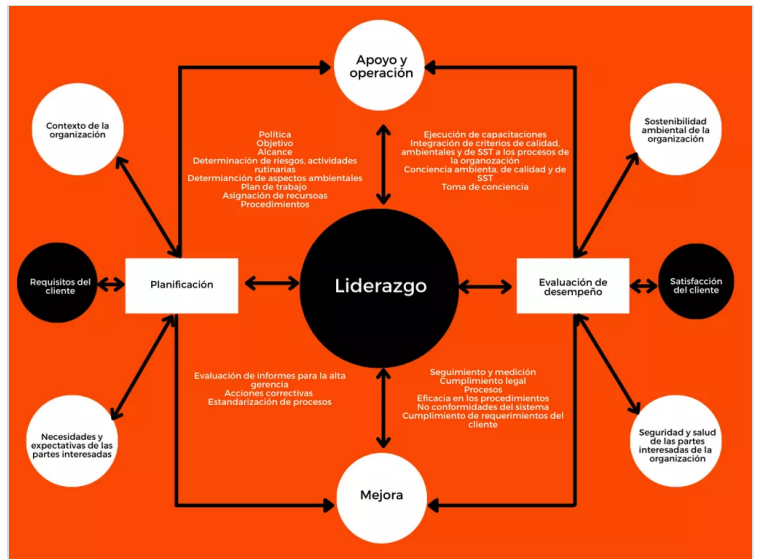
Apoyo y operación

Contexto de la organización

Política
Objetivo
Alcance
Determinación de riesgos, actividades rutinarias
Determianción de aspectos ambientales
Plan de trabajo
Asignación de recursoas
Procedimientos

Ejecución de capacitaciones
Integración de criterios de calidad, ambientales y de SST a los procesos de la organozación
Conciencia ambienta, de calidad y de SST
Toma de conciencia

Sostenibilidad ambiental de la organización

Requisitos del cliente

Planificación

Liderazgo

Evaluación de desempeño

Satisfacción del cliente

Evaluación de informes para la alta gerencia
Acciones correctivas
Estandarización de procesos

Seguimiento y medición
Cumplimiento legal
Procesos
Eficacia en los procedimientos
No conformidades del sistema
Cumplimiento de requerimientos del cliente

Necesidades y expectativas de las partes interesadas

Seguridad y salud de las partes interesadas de la organización

Mejora